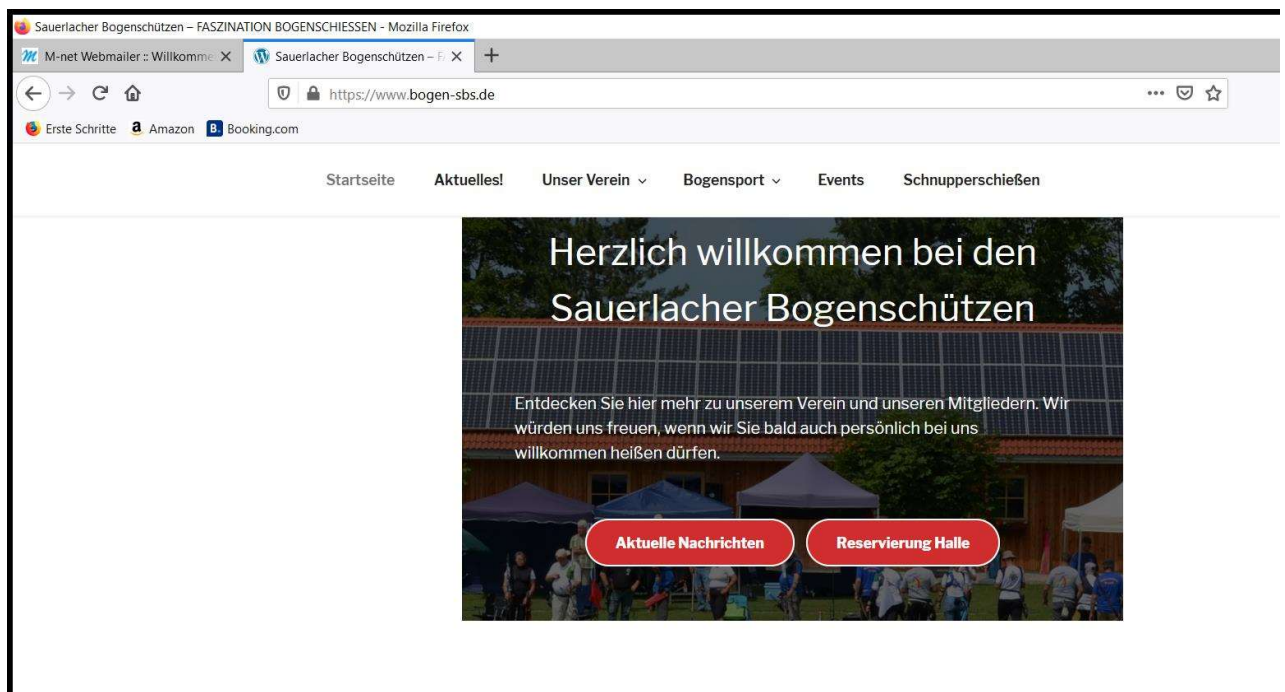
Sauerlacher Bogenschützen – FASZINATION BOGENSCHIESSEN - Mozilla Firefox

M-net Webmailer :: Willkomme X Sauerlacher Bogenschützen – F X +

https://www.bogen-sbs.de

Erste Schritte Amazon Booking.com

Startseite Aktuelles! Unser Verein Bogensport Events Schnupperschießen

Herzlich willkommen bei den Sauerlacher Bogenschützen

Entdecken Sie hier mehr zu unserem Verein und unseren Mitgliedern. Wir würden uns freuen, wenn wir Sie bald auch persönlich bei uns willkommen heißen dürfen.

Aktuelle Nachrichten Reservierung Halle